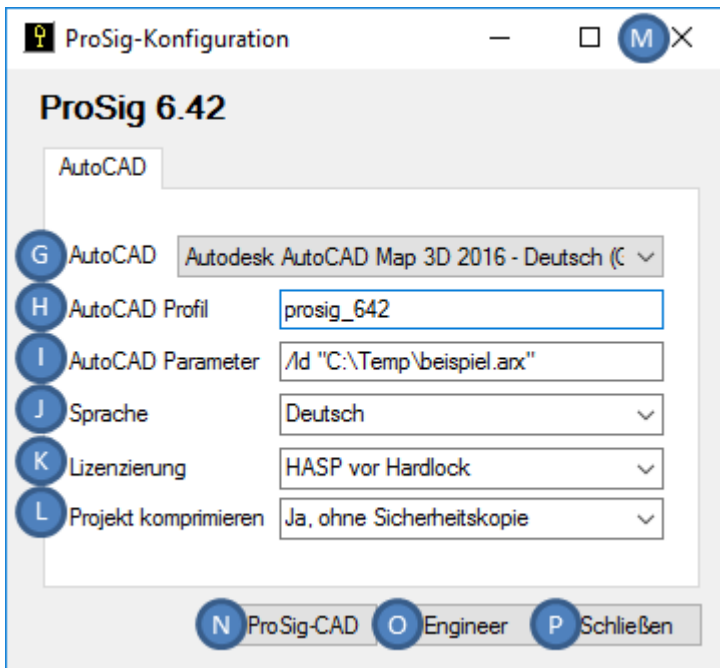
ProSig-Konfiguration

M

ProSig 6.42

AutoCAD

G AutoCAD Autodesk AutoCAD Map 3D 2016 - Deutsch ([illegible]

H AutoCAD Profil prosig_642

I AutoCAD Parameter /ld "C:\Temp\beispiel.arx"

J Sprache Deutsch

K Lizenzierung HASP vor Hardlock

L Projekt komprimieren Ja, ohne Sicherheitskopie

N ProSig-CAD O Engineer P Schließen